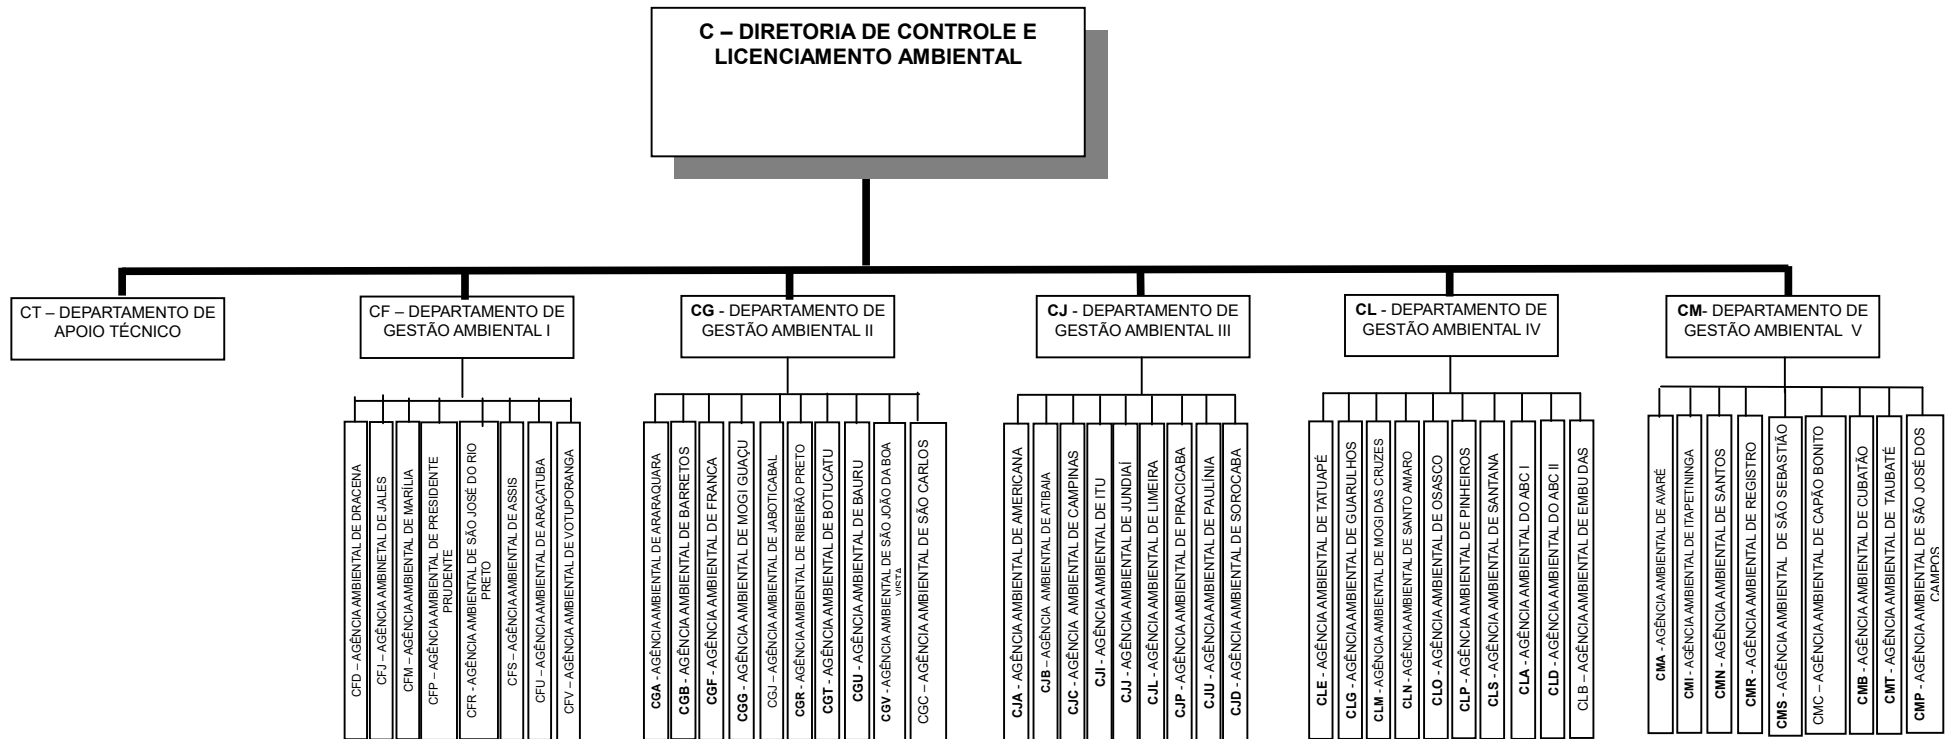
C – DIRETORIA DE CONTROLE E LICENCIAMENTO AMBIENTAL

CT – DEPARTAMENTO DE APOIO TÉCNICO

CF – DEPARTAMENTO DE GESTÃO AMBIENTAL I

CFD – AGÊNCIA AMBIENTAL DE DRACENA
CFJ – AGÊNCIA AMBINETAL DE JALES
CFM – AGÊNCIA AMBIENTAL DE MARÍLIA
CFP – AGÊNCIA AMBIENTAL DE PRESIDENTE PRUDENTE
CFR - AGÊNCIA AMBIENTAL DE SÃO JOSÉ DO RIO PRETO
CFS – AGÊNCIA AMBIENTAL DE ASSIS
CFU – AGÊNCIA AMBIENTAL DE ARAÇATUBA
CFV – AGÊNCIA AMBIENTAL DE VOTUPORANGA

CG - DEPARTAMENTO DE GESTÃO AMBIENTAL II

CGA - AGÊNCIA AMBIENTAL DE ARARAQUARA
CGB - AGÊNCIA AMBIENTAL DE BARRETOS
CGF - AGÊNCIA AMBIENTAL DE FRANCA
CGG - AGÊNCIA AMBIENTAL DE MOGI GUAÇU
CGJ – AGÊNCIA AMBIENTAL DE JABOTICABAL
CGR - AGÊNCIA AMBIENTAL DE RIBEIRÃO PRETO
CGT - AGÊNCIA AMBIENTAL DE BOTUCATU
CGU - AGÊNCIA AMBIENTAL DE BAURU
CGV - AGÊNCIA AMBIENTAL DE SÃO JOÃO DA BOA VISTA
CGC – AGÊNCIA AMBIENTAL DE SÃO CARLOS

CJ - DEPARTAMENTO DE GESTÃO AMBIENTAL III

CJA - AGÊNCIA AMBIENTAL DE AMERICANA
CJB – AGÊNCIA AMBIENTAL DE ATIBAIA
CJC - AGÊNCIA AMBIENTAL DE CAMPINAS
CJI - AGÊNCIA AMBIENTAL DE ITU
CJJ - AGÊNCIA AMBIENTAL DE JUNDIAÍ
CJL - AGÊNCIA AMBIENTAL DE LIMEIRA
CJP - AGÊNCIA AMBIENTAL DE PIRACICABA
CJU - AGÊNCIA AMBIENTAL DE PAULÍNIA
CJD - AGÊNCIA AMBIENTAL DE SOROCABA

CL - DEPARTAMENTO DE GESTÃO AMBIENTAL IV

CLE - AGÊNCIA AMBIENTAL DE TATUAPÉ
CLG - AGÊNCIA AMBIENTAL DE GUARULHOS
CLM - AGÊNCIA AMBIENTAL DE MOGI DAS CRUZES
CLN - AGÊNCIA AMBIENTAL DE SANTO AMARO
CLO - AGÊNCIA AMBIENTAL DE OSASCO
CLP - AGÊNCIA AMBIENTAL DE PINHEIROS
CLS - AGÊNCIA AMBIENTAL DE SANTANA
CLA - AGÊNCIA AMBIENTAL DO ABC I
CLD - AGÊNCIA AMBIENTAL DO ABC II
CLB – AGÊNCIA AMBIENTAL DE EMBU DAS

CM- DEPARTAMENTO DE GESTÃO AMBIENTAL V

CMA - AGÊNCIA AMBIENTAL DE AVARÉ
CMI - AGÊNCIA AMBIENTAL DE ITAPETININGA
CMN - AGÊNCIA AMBIENTAL DE SANTOS
CMR - AGÊNCIA AMBIENTAL DE REGISTRO
CMS - AGÊNCIA AMBIENTAL DE SÃO SEBASTIÃO
CMC – AGÊNCIA AMBIENTAL DE CAPÃO BONITO
CMB - AGÊNCIA AMBIENTAL DE CUBATÃO
CMT - AGÊNCIA AMBIENTAL DE TAUBATÉ
CMP - AGÊNCIA AMBIENTAL DE SÃO JOSÉ DOS CAMPOS